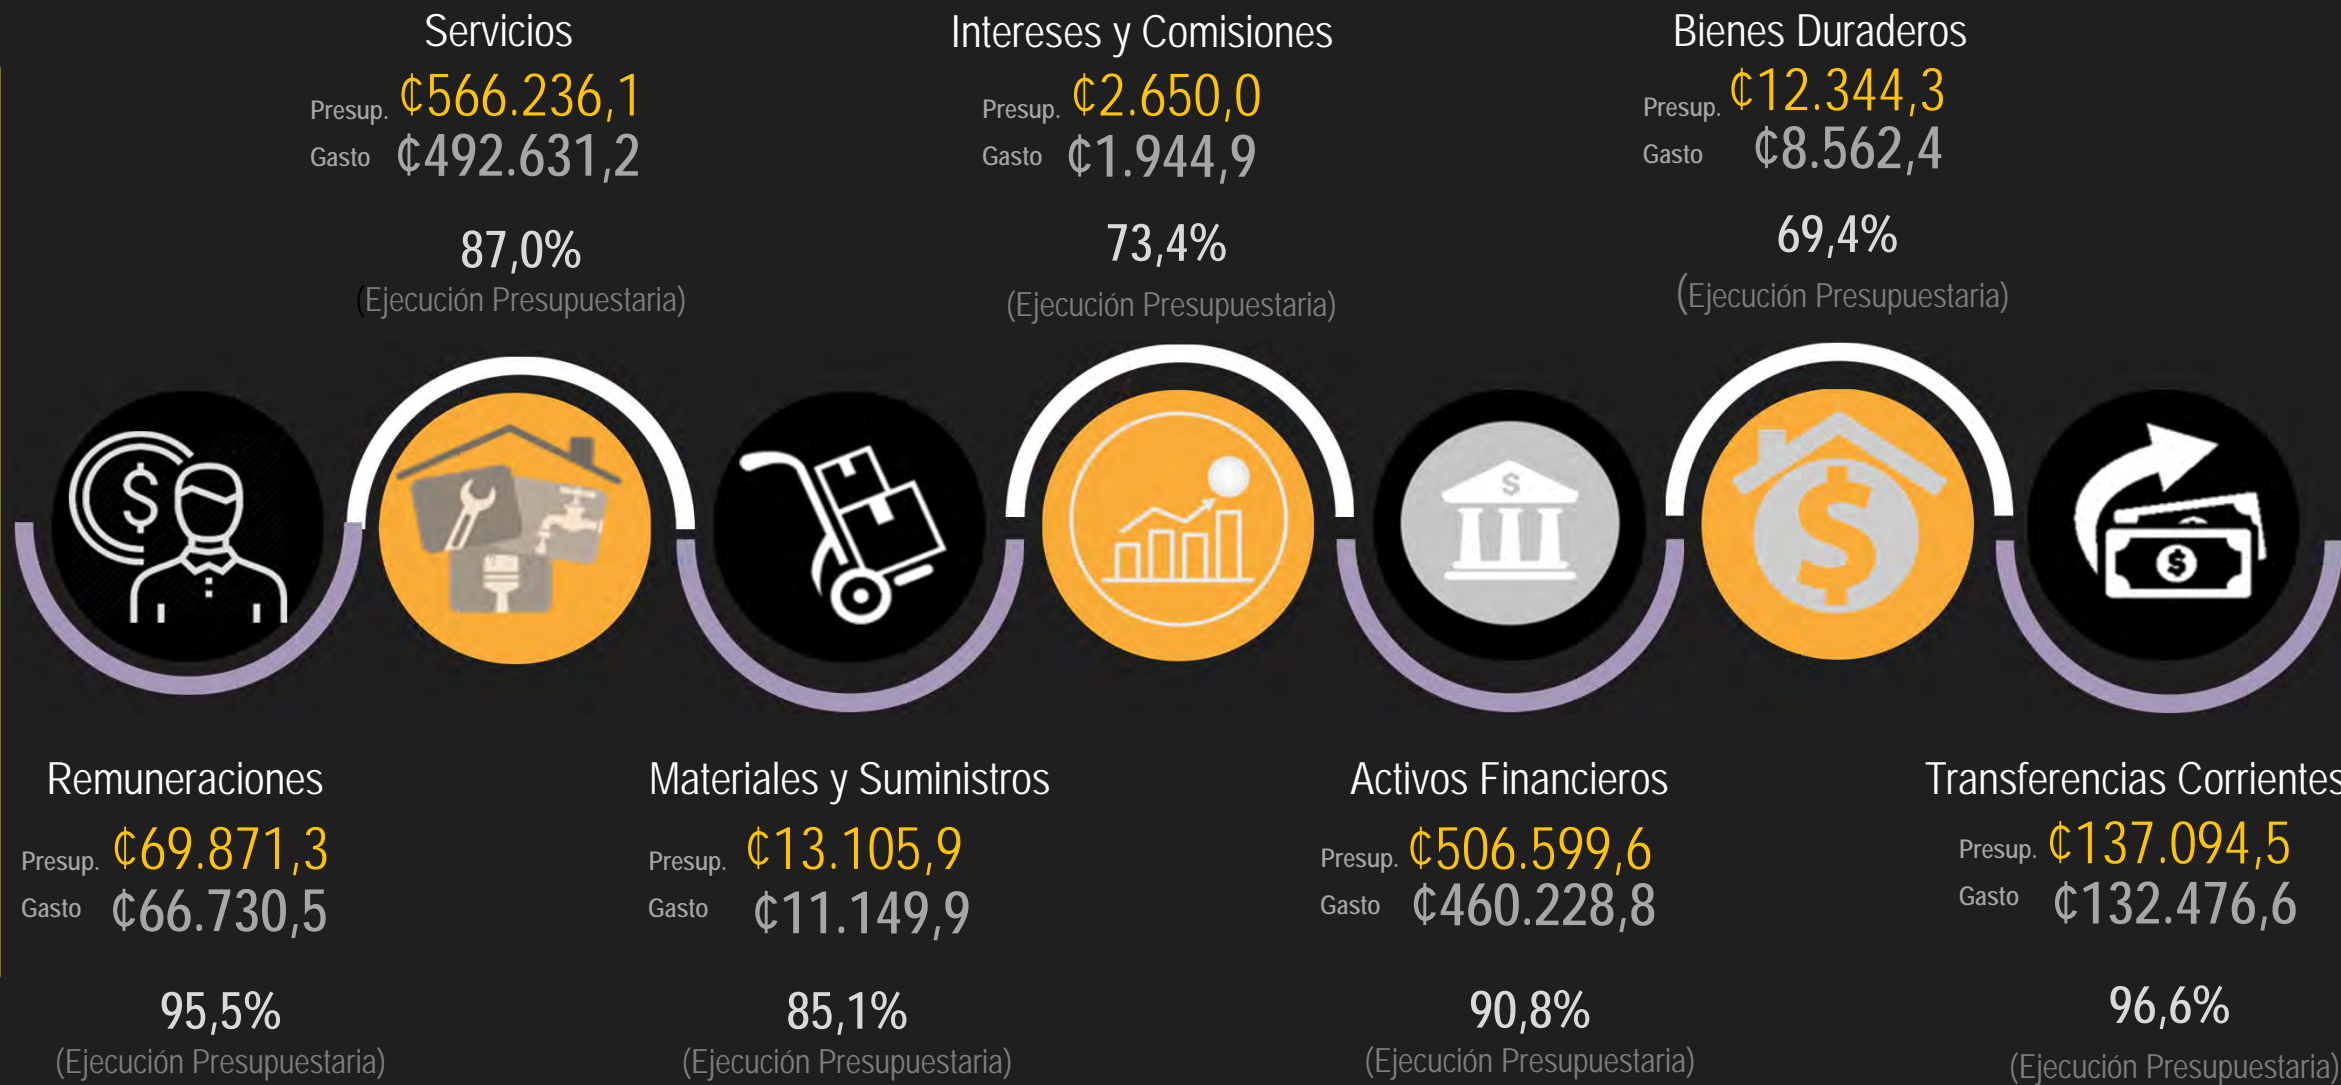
Servicios
Presup. ₡566.236,1
Gasto ₡492.631,2
87,0%
(Ejecución Presupuestaria)

Intereses y Comisiones
Presup. ₡2.650,0
Gasto ₡1.944,9
73,4%
(Ejecución Presupuestaria)

Bienes Duraderos
Presup. ₡12.344,3
Gasto ₡8.562,4
69,4%
(Ejecución Presupuestaria)

$

Remuneraciones
Presup. ₡69.871,3
Gasto ₡66.730,5
95,5%
(Ejecución Presupuestaria)

Materiales y Suministros
Presup. ₡13.105,9
Gasto ₡11.149,9
85,1%
(Ejecución Presupuestaria)

Activos Financieros
Presup. ₡506.599,6
Gasto ₡460.228,8
90,8%
(Ejecución Presupuestaria)

Transferencias Corrientes
Presup. ₡137.094,5
Gasto ₡132.476,6
96,6%
(Ejecución Presupuestaria)